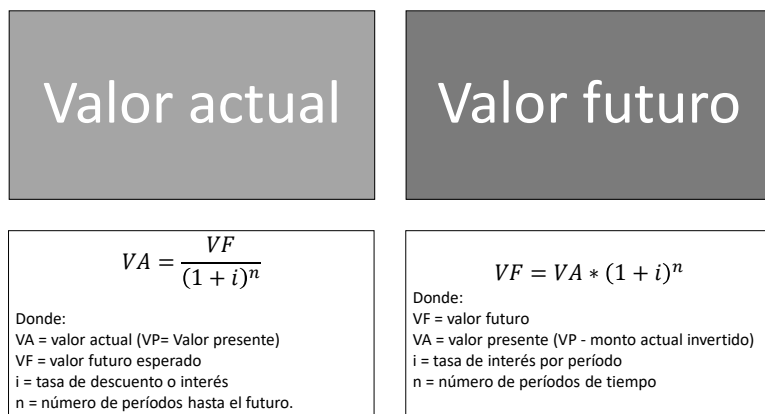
Valor actual

$VA = \frac{VF}{(1+i)^n}$

Donde:
VA = valor actual (VP= Valor presente)
VF = valor futuro esperado
i = tasa de descuento o interés
n = número de períodos hasta el futuro.

Valor futuro

$VF = VA * (1+i)^n$

Donde:
VF = valor futuro
VA = valor presente (VP - monto actual invertido)
i = tasa de interés por período
n = número de períodos de tiempo